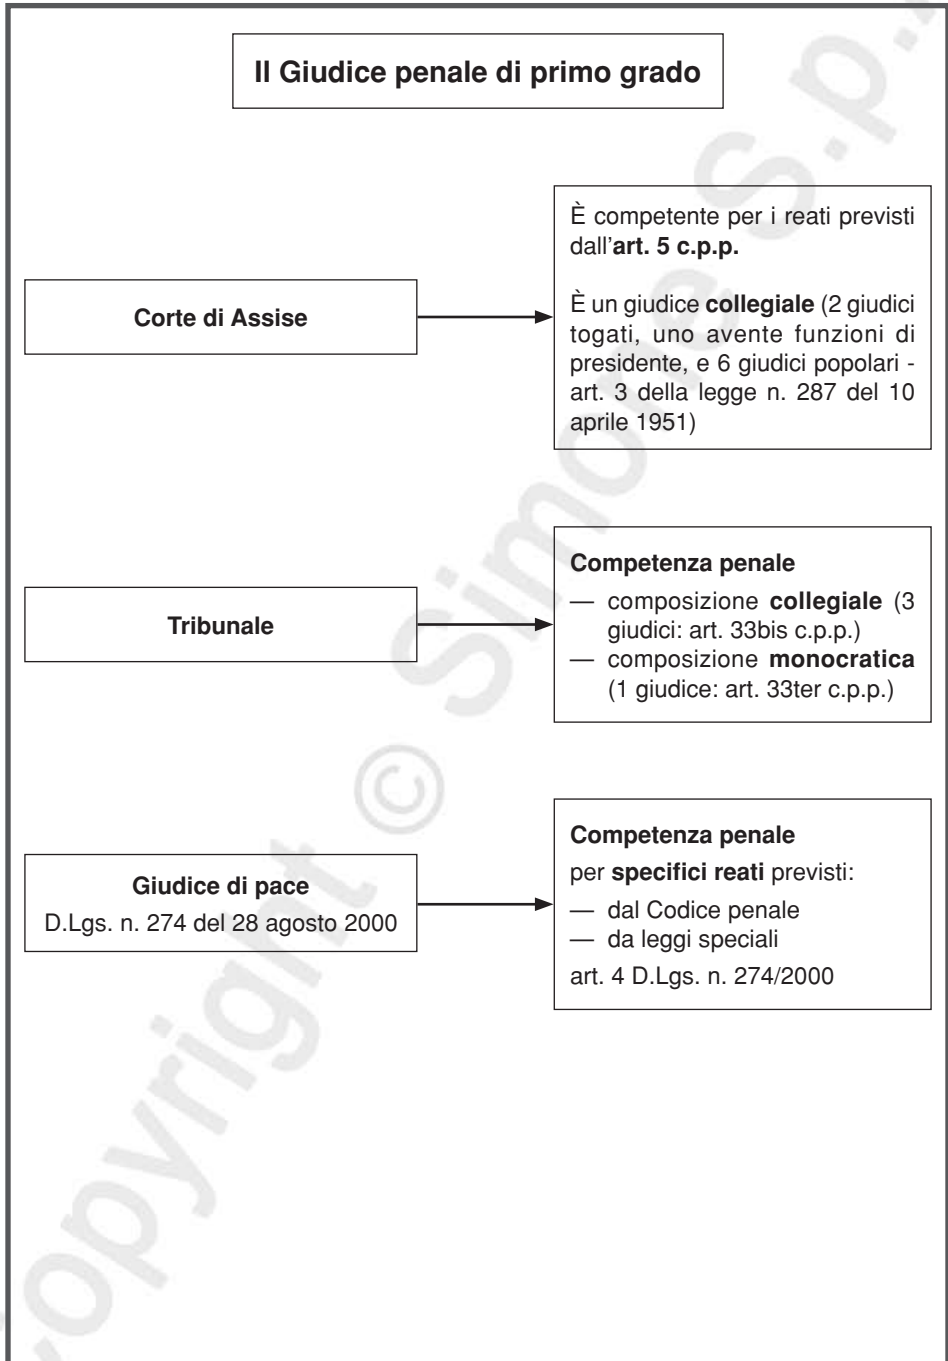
Il Giudice penale di primo grado

Corte di Assise

È competente per i reati previsti dall'art. 5 c.p.p.

È un giudice collegiale (2 giudici togati, uno avente funzioni di presidente, e 6 giudici popolari - art. 3 della legge n. 287 del 10 aprile 1951)

Tribunale

Competenza penale
— composizione collegiale (3 giudici: art. 33bis c.p.p.)
— composizione monocratica (1 giudice: art. 33ter c.p.p.)

Giudice di pace
D.Lgs. n. 274 del 28 agosto 2000

Competenza penale
per specifici reati previsti:
— dal Codice penale
— da leggi speciali
art. 4 D.Lgs. n. 274/2000

Copyright © Simone S.p.A.